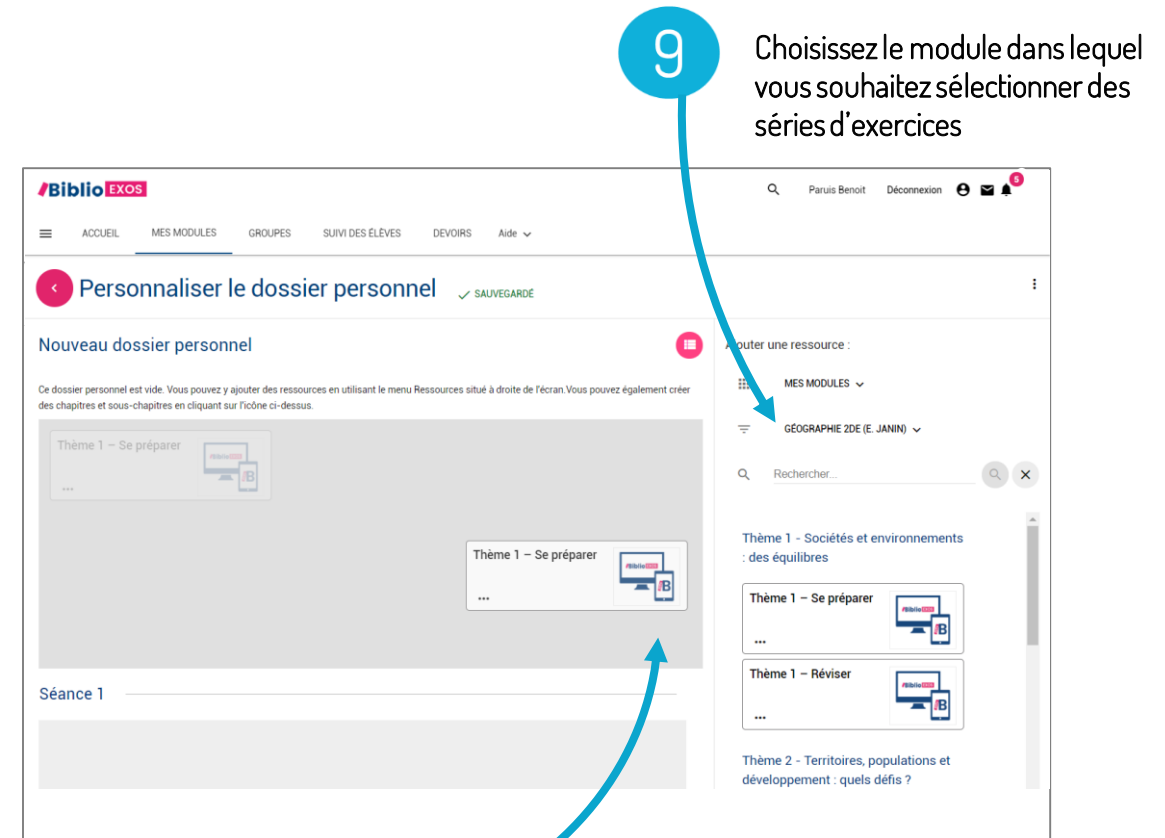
9

Choisissez le module dans lequel vous souhaitez sélectionner des séries d'exercices

Biblio EXOS

Paruis Benoit Déconnexion 5

ACCUEIL MES MODULES GROUPES SUIVI DES ÉLÈVES DEVOIRS Aide

Personnaliser le dossier personnel ✓ SAUVEGARDÉ

Nouveau dossier personnel

Ce dossier personnel est vide. Vous pouvez y ajouter des ressources en utilisant le menu Ressources situé à droite de l'écran.Vous pouvez également créer des chapitres et sous-chapitres en cliquant sur l'icône ci-dessus.

Thème 1 – Se préparer

...

Thème 1 – Se préparer

...

Séance 1

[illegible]outer une ressource :

MES MODULES

GÉOGRAPHIE 2DE (E. JANIN)

Rechercher...

Thème 1 - Sociétés et environnements : des équilibres

Thème 1 – Se préparer

...

Thème 1 – Réviser

...

Thème 2 - Territoires, populations et développement : quels défis ?